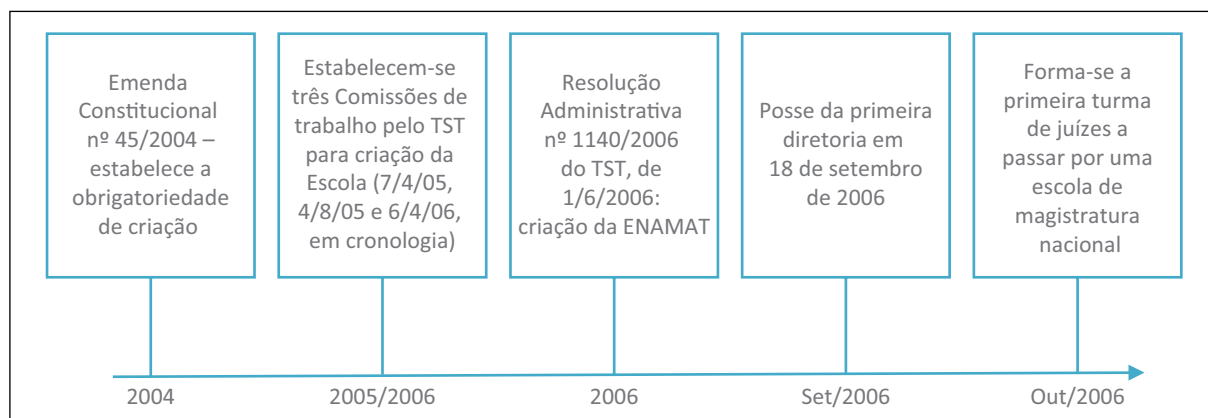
Emenda Constitucional nº 45/2004 – estabelece a obrigatoriedade de criação

Estabelecem-se três Comissões de trabalho pelo TST para criação da Escola (7/4/05, 4/8/05 e 6/4/06, em cronologia)

Resolução Administrativa nº 1140/2006 do TST, de 1/6/2006: criação da ENAMAT

Posse da primeira diretoria em 18 de setembro de 2006

Forma-se a primeira turma de juízes a passar por uma escola de magistratura nacional

2004

2005/2006

2006

Set/2006

Out/2006